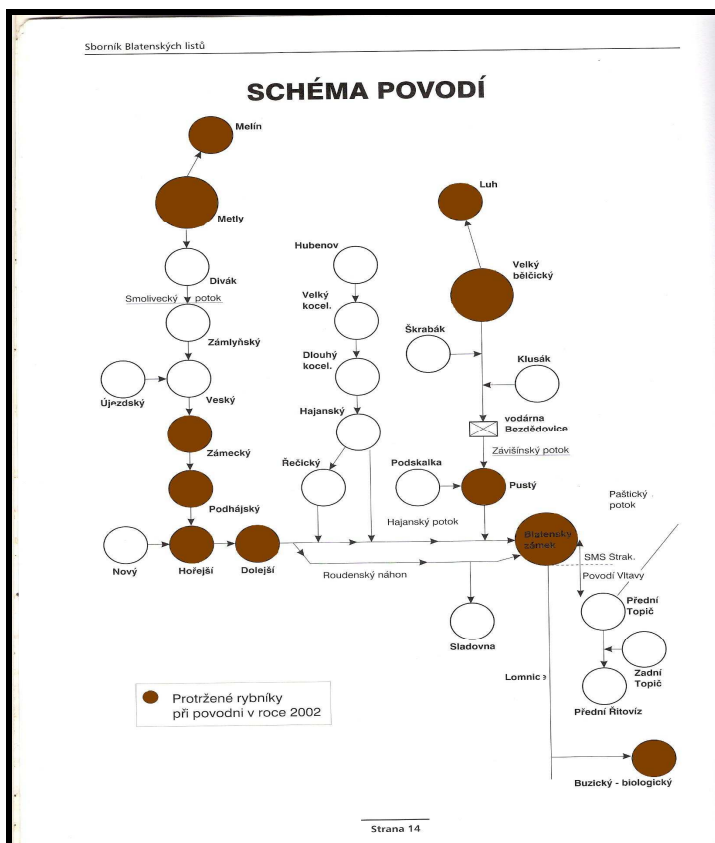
Sborník Blatenských listů

SCHÉMA POVODÍ

Melín

Metly

Divák

Smolivecký potok

Zámlyňský

Újezdský

Veský

Zámecký

Podhájský

Nový

Hořejší

Dolejší

Hubenov

Velký kocel.

Dlouhý kocel.

Hajanský

Řečický

Luh

Velký bělčický

Škrabák

Klusák

vodárna Bezdědovice

Závišínský potok

Podskalka

Pustý

Hajanský potok

Roudenský náhon

Blatenský zámek

Paštický potok

SMS Strak.

Povodí Vltavy

Přední Topič

Zadní Topič

Přední Řitovíz

Sladovna

Lomnice

Buzický - biologický

Protržené rybníky při povodni v roce 2002

Strana 14